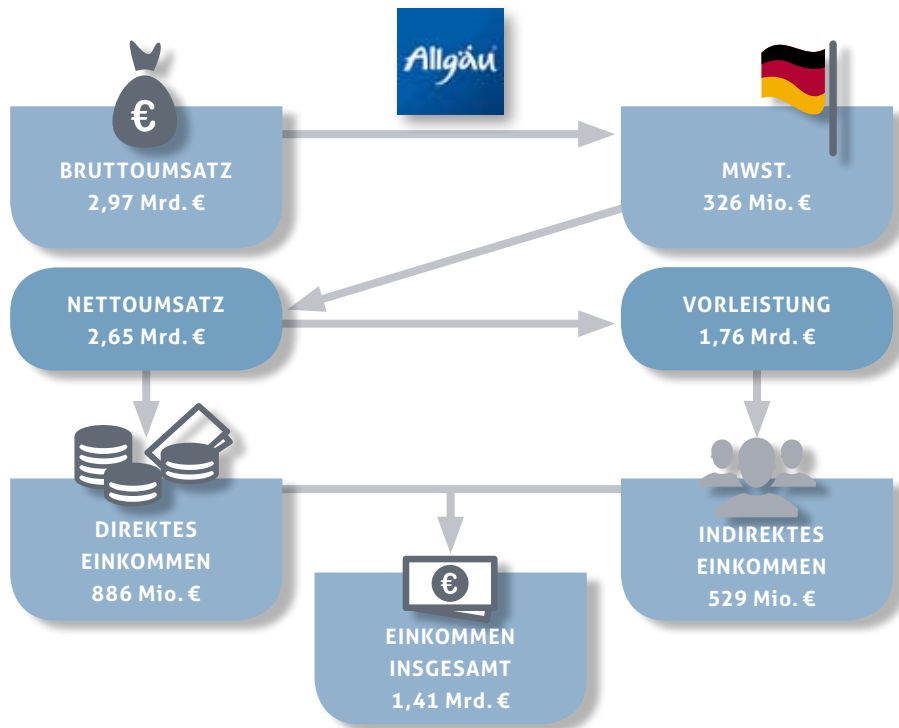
Allgäu

€

BRUTTOUMSATZ
2,97 Mrd. €

MWST.
326 Mio. €

NETTOUMSATZ
2,65 Mrd. €

VORLEISTUNG
1,76 Mrd. €

DIREKTES EINKOMMEN
886 Mio. €

INDIREKTES EINKOMMEN
529 Mio. €

€

EINKOMMEN INSGESAMT
1,41 Mrd. €